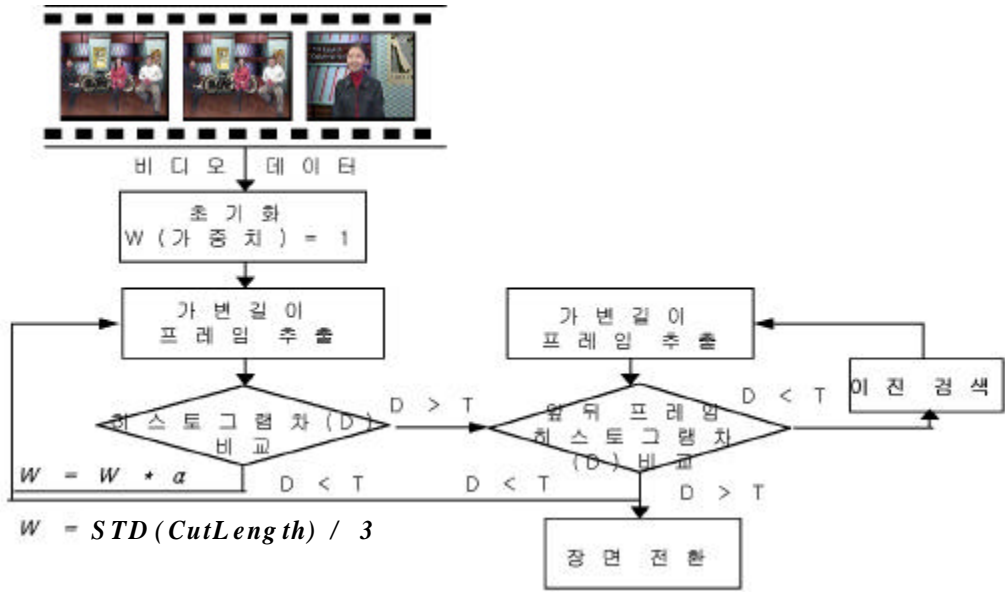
비디오 데이터

초기화
W(가중치) = 1

가변길이
프레임 추출

히스토그램차(D)
비교

D > T

가변길이
프레임 추출

앞뒤 프레임
히스토그램차
(D) 비교

D < T

이진 검색

$W = W * \alpha$

D < T

D < T

D > T

$W = STD(CutLength) / 3$

장면 전환